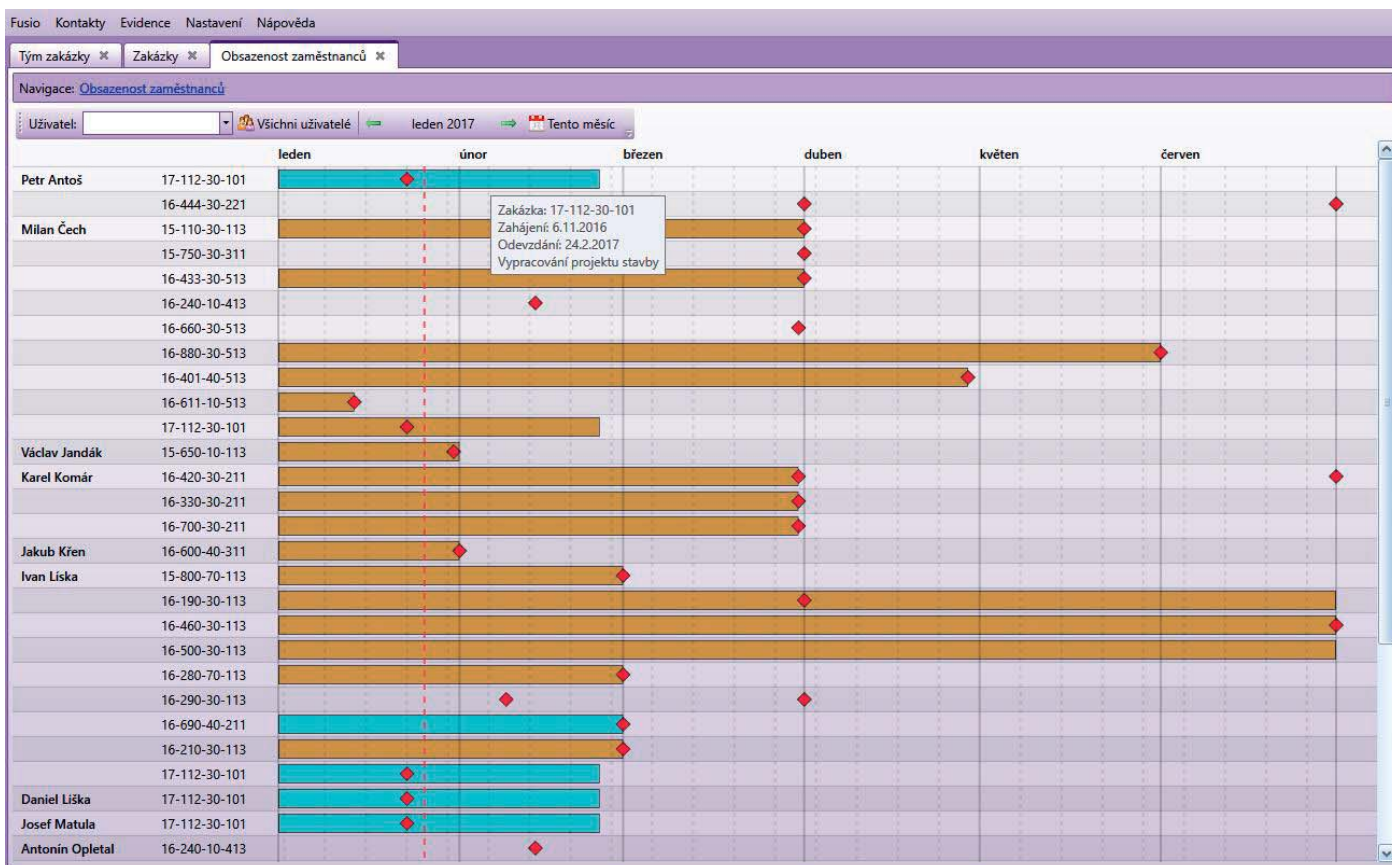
Fusio Kontakty Evidence Nastavení Nápověda

Tým zakázky ✖ Zakázky ✖ Obsazenost zaměstnanců ✖

Navigace: Obsazenost zaměstnanců

Uživatel: Všichni uživatelé leden 2017 Tento měsíc

leden únor březen duben květen červen

Petr Antoš 17-112-30-101
16-444-30-221
Milan Čech 15-110-30-113
15-750-30-311
16-433-30-513
16-240-10-413
16-660-30-513
16-880-30-513
16-401-40-513
16-611-10-513
17-112-30-101
Václav Jandák 15-650-10-113
Karel Komár 16-420-30-211
16-330-30-211
16-700-30-211
Jakub Křen 16-600-40-311
Ivan Líska 15-800-70-113
16-190-30-113
16-460-30-113
16-500-30-113
16-280-70-113
16-290-30-113
16-690-40-211
16-210-30-113
17-112-30-101
Daniel Liška 17-112-30-101
Josef Matula 17-112-30-101
Antonín Opletal 16-240-10-413

Zakázka: 17-112-30-101
Zahájení: 6.11.2016
Odevzdání: 24.2.2017
Vypracování projektu stavby